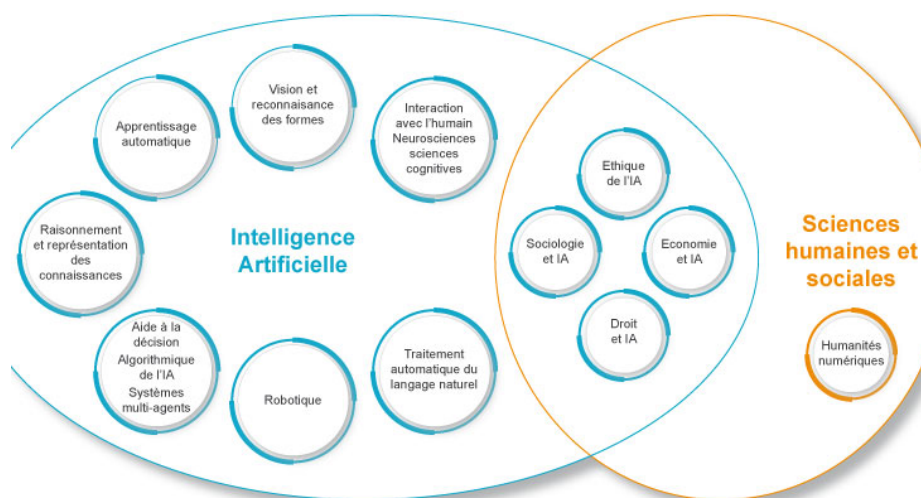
Vision et reconnaisance des formes

Apprentissage automatique

Interaction avec l'humain Neurosciences sciences cognitives

Raisonnement et représentation des connaissances

Intelligence Artificielle

Aide à la décision Algorithmique de l'IA Systèmes multi-agents

Robotique

Traitement automatique du langage naturel

Ethique de l'IA

Sociologie et IA

Economie et IA

Droit et IA

Sciences humaines et sociales

Humanités numériques